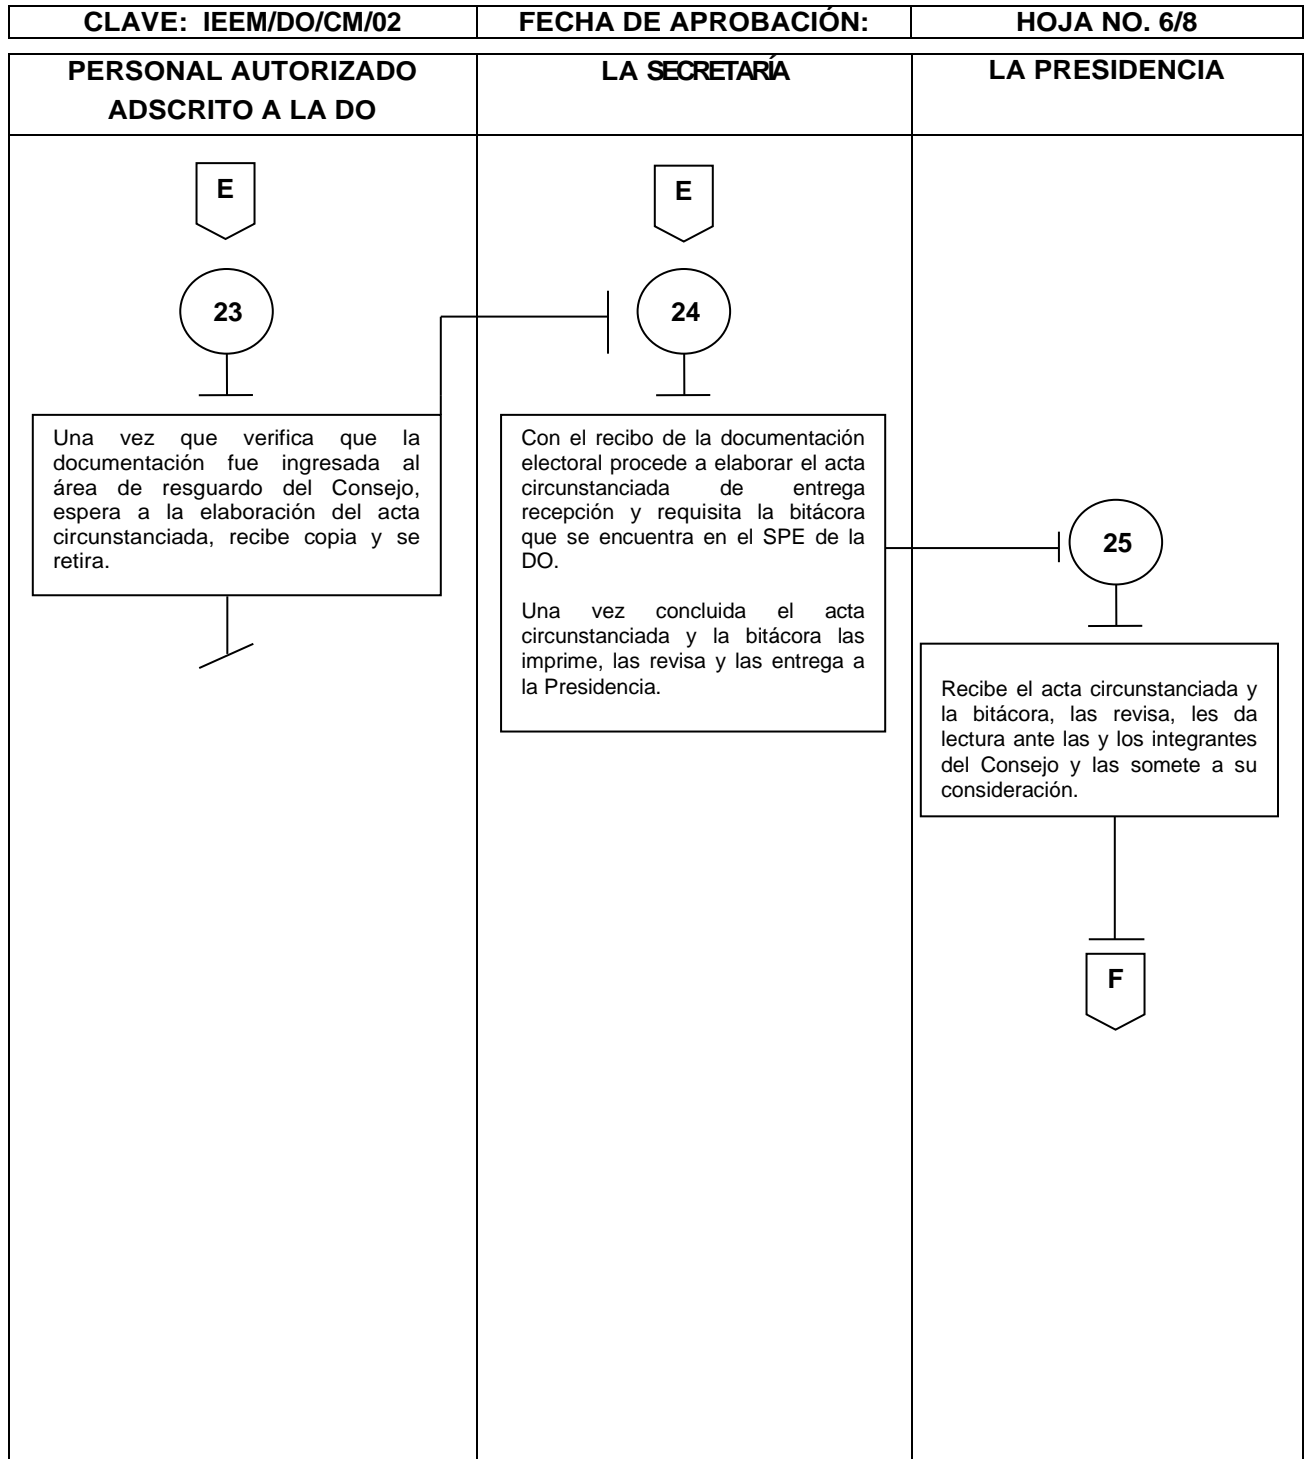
| CLAVE: IEEM/DO/CM/02 | FECHA DE APROBACIÓN: | HOJA NO. 6/8 |
|---|---|---|

PERSONAL AUTORIZADO ADSCRITO A LA DO

E

23

Una vez que verifica que la documentación fue ingresada al área de resguardo del Consejo, espera a la elaboración del acta circunstanciada, recibe copia y se retira.

LA SECRETARÍA

E

24

Con el recibo de la documentación electoral procede a elaborar el acta circunstanciada de entrega recepción y requisita la bitácora que se encuentra en el SPE de la DO.

Una vez concluida el acta circunstanciada y la bitácora las imprime, las revisa y las entrega a la Presidencia.

LA PRESIDENCIA

25

Recibe el acta circunstanciada y la bitácora, las revisa, les da lectura ante las y los integrantes del Consejo y las somete a su consideración.

F